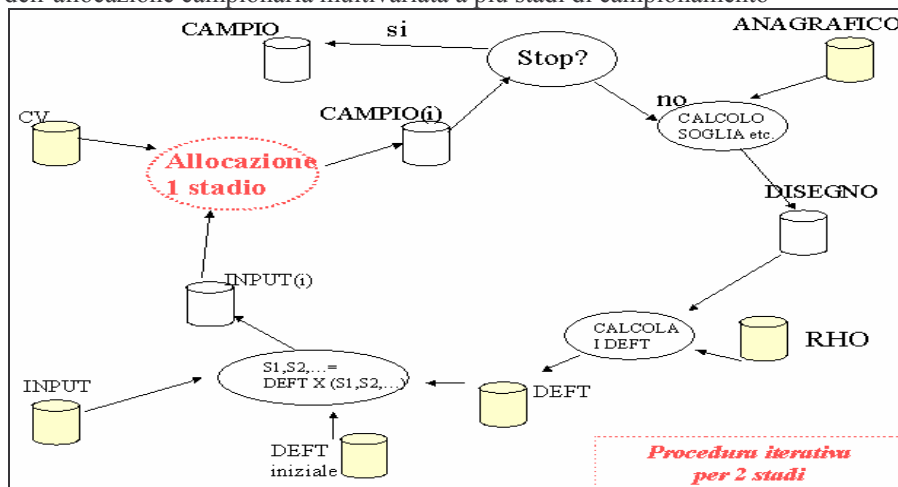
dell'allocazione campionaria multivariata a più stadi di campionamento

CAMPIO

si

Stop?

ANAGRAFICO

CV

CAMPIO(i)

no

CALCOLO SOGLIA etc.

Allocazione 1 stadio

DISEGNO

INPUT(i)

CALCOLA I DEFT

RHO

INPUT

S1,S2,...= DEFT X (S1,S2,...)

DEFT

DEFT iniziale

Procedura iterativa per 2 stadi